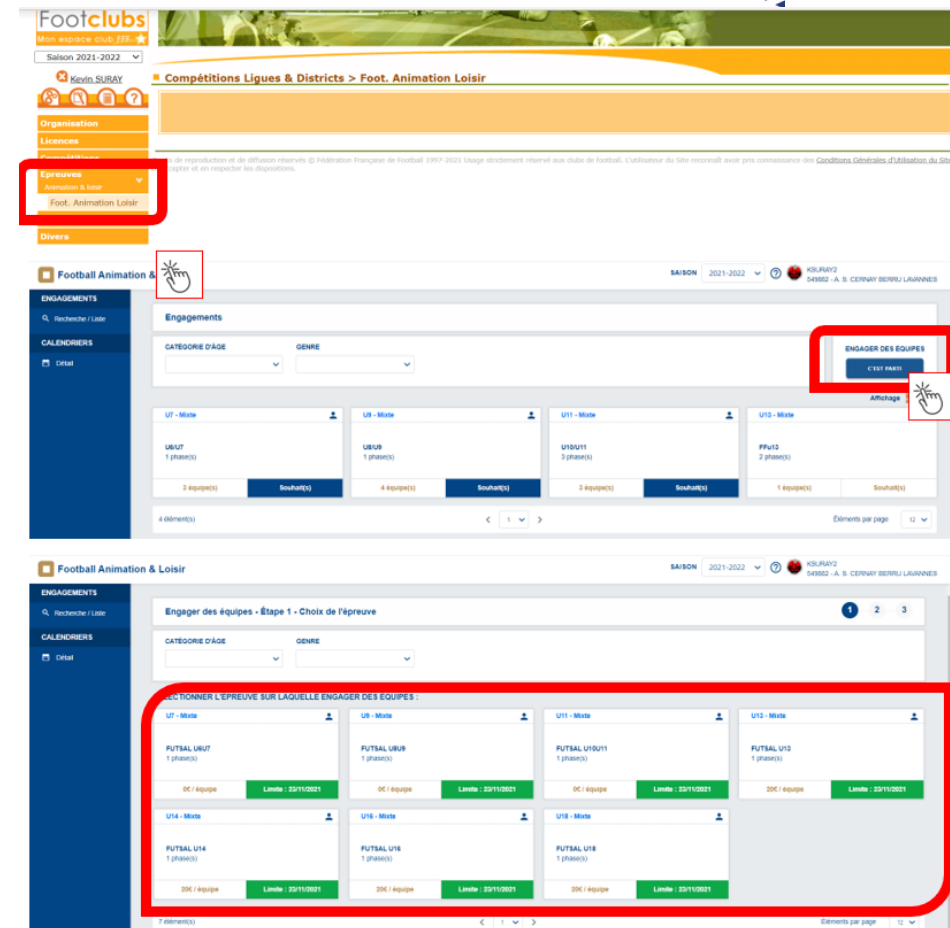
Footclubs
Mon espace club FFF

Saison 2021-2022

Kevin SURAY

Compétitions Ligues & Districts > Foot. Animation Loisir

Organisation
Licences
Compétitions
Epreuves
Animation & loisir
Foot. Animation Loisir
Divers

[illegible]s de reproduction et de diffusion réservés © Fédération Française de Football 1997-2021 Usage strictement réservé aux clubs de football. L'utilisateur du Site reconnaît avoir pris connaissance des Conditions Générales d'Utilisation du Site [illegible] accepter et en respecter les dispositions.

Football Animation &

SAISON 2021-2022
KSURAY2
549862 - A. S. CERNAY BERRU LAVANNES

ENGAGEMENTS
Recherche / Liste
CALENDRIERS
Détail

Engagements

CATÉGORIE D'ÂGE
GENRE

ENGAGER DES ÉQUIPES
C'EST PARTI

Affichage

| U7 - Mixte | U9 - Mixte | U11 - Mixte | U13 - Mixte |
|---|---|---|---|
| U6/U7 1 phase(s) | U8/U9 1 phase(s) | U10/U11 3 phase(s) | FFu13 2 phase(s) |
| 3 équipe(s) Souhait(s) | 4 équipe(s) Souhait(s) | 3 équipe(s) Souhait(s) | 1 équipe(s) Souhait(s) |

4 élément(s)
1
Éléments par page 12

Football Animation & Loisir

SAISON 2021-2022
KSURAY2
549862 - A. S. CERNAY BERRU LAVANNES

ENGAGEMENTS
Recherche / Liste
CALENDRIERS
Détail

Engager des équipes - Étape 1 - Choix de l'épreuve
1 2 3

CATÉGORIE D'ÂGE
GENRE

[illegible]ECTIONNER L'ÉPREUVE SUR LAQUELLE ENGAGER DES ÉQUIPES :

| U7 - Mixte | U9 - Mixte | U11 - Mixte | U13 - Mixte |
|---|---|---|---|
| FUTSAL U6U7 1 phase(s) | FUTSAL U8U9 1 phase(s) | FUTSAL U10U11 1 phase(s) | FUTSAL U13 1 phase(s) |
| 0€ / équipe Limite : 23/11/2021 | 0€ / équipe Limite : 23/11/2021 | 0€ / équipe Limite : 23/11/2021 | 20€ / équipe Limite : 23/11/2021 |

| U14 - Mixte | U16 - Mixte | U18 - Mixte |
|---|---|---|
| FUTSAL U14 1 phase(s) | FUTSAL U16 1 phase(s) | FUTSAL U18 1 phase(s) |
| 20€ / équipe Limite : 23/11/2021 | 20€ / équipe Limite : 23/11/2021 | 20€ / équipe Limite : 23/11/2021 |

7 élément(s)
1
Éléments par page 12